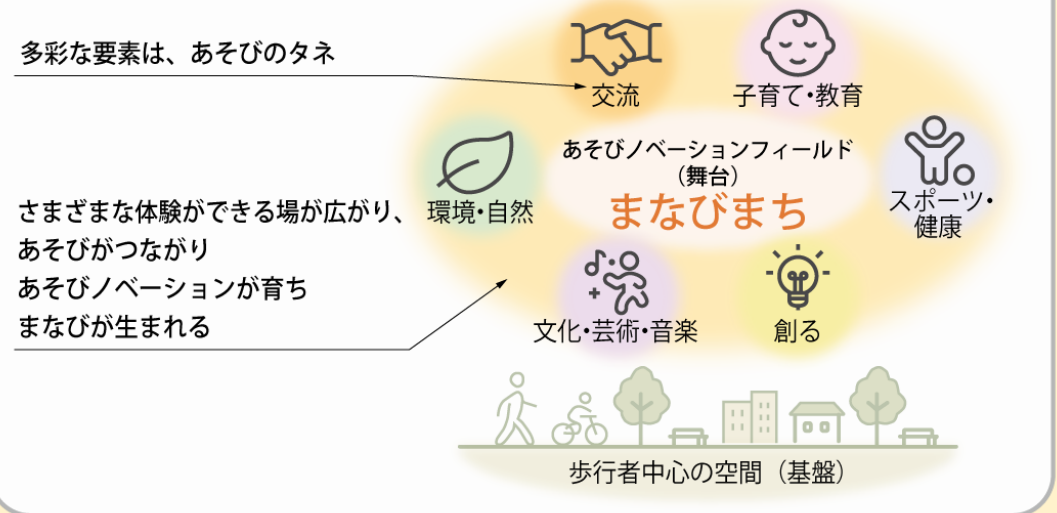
多彩な要素は、あそびのタネ

交流

子育て・教育

あそびノベーションフィールド
（舞台）
まなびまち

環境・自然

スポーツ・健康

さまざまな体験ができる場が広がり、
あそびがつながり
あそびノベーションが育ち
まなびが生まれる

文化・芸術・音楽

創る

歩行者中心の空間（基盤）